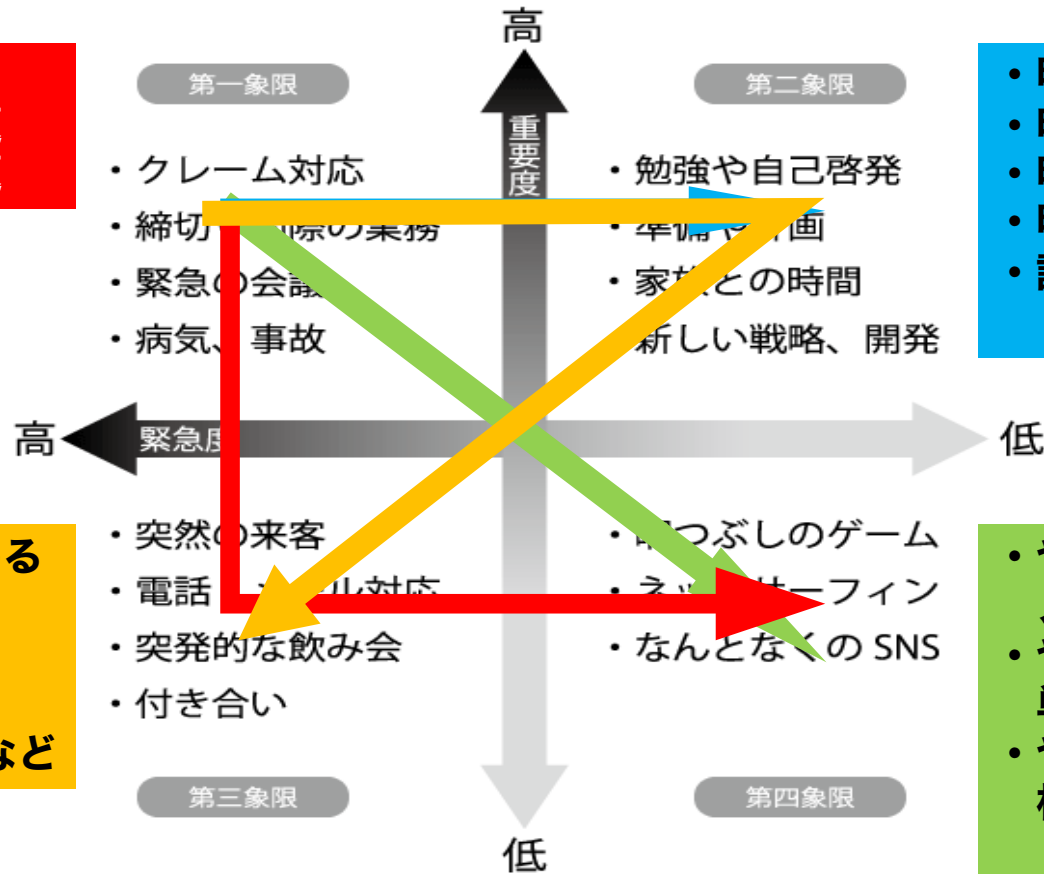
高

第一象限

第二象限

重要度

・クレーム対応
・締切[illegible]の業務
・緊急の会議
・病気、事故

・勉強や自己啓発
・準備や計画
・家族との時間
・新しい戦略、開発

高

緊急度

低

・突然の来客
・電話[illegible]対応
・突発的な飲み会
・付き合い

・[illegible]つぶしのゲーム
・ネッ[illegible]サーフィン
・なんとなくの SNS

第三象限

第四象限

低

る

など